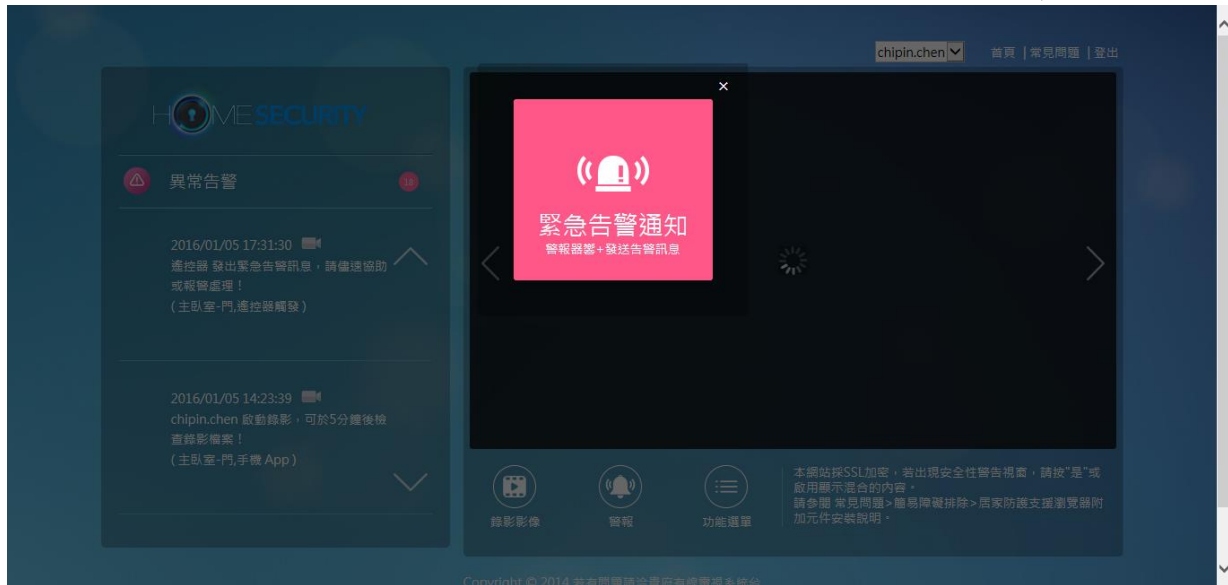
chipin.chen
首頁 | 常見問題 | 登出

HOME SECURITY

異常告警 15

2016/01/05 17:31:30
遙控器 發出緊急告警訊息，請儘速協助或報警處理！
（主臥室-門,遙控器觸發）

2016/01/05 14:23:39
chipin.chen 啟動錄影，可於5分鐘後檢查錄影檔案！
（主臥室-門,手機 App）

×
緊急告警通知
警報器響+發送告警訊息

錄影影像
警報
功能選單

本網站採SSL加密，若出現安全性警告視窗，請按"是"或啟用顯示混合的內容。
請參閱 常見問題>簡易障礙排除>居家防護支援瀏覽器附加元件安裝說明。

Copyright © 2014 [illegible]